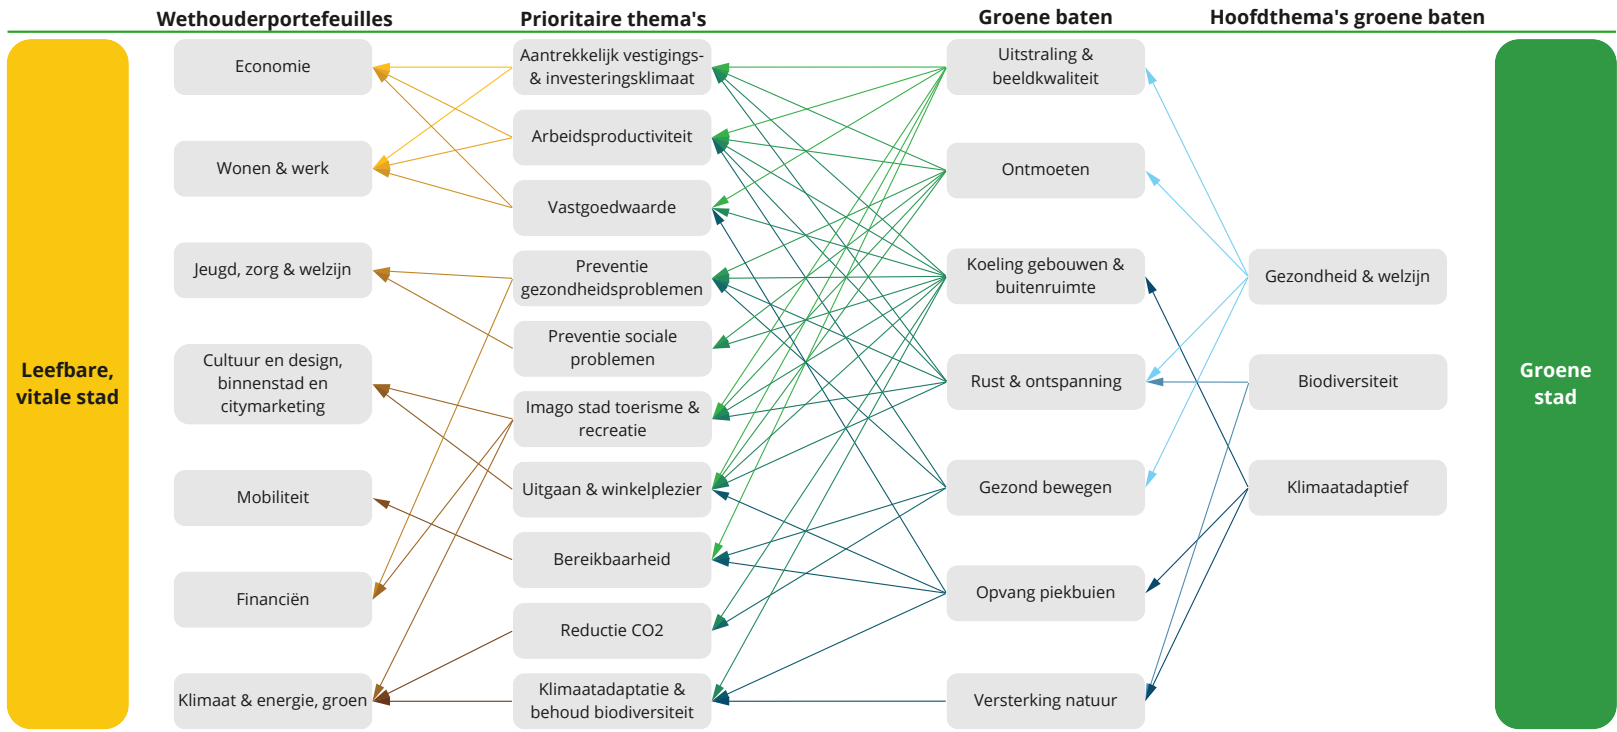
Wethouderportefeuilles

Prioritaire thema's

Groene baten

Hoofdthema's groene baten

Leefbare, vitale stad

Economie

Wonen & werk

Jeugd, zorg & welzijn

Cultuur en design, binnenstad en citymarketing

Mobiliteit

Financiën

Klimaat & energie, groen

Aantrekkelijk vestigings- & investeringsklimaat

Arbeidsproductiviteit

Vastgoedwaarde

Preventie gezondheidsproblemen

Preventie sociale problemen

Imago stad toerisme & recreatie

Uitgaan & winkelplezier

Bereikbaarheid

Reductie CO2

Klimaatadaptatie & behoud biodiversiteit

Uitstraling & beeldkwaliteit

Ontmoeten

Koeling gebouwen & buitenruimte

Rust & ontspanning

Gezond bewegen

Opvang piekbuien

Versterking natuur

Gezondheid & welzijn

Biodiversiteit

Klimaatadaptief

Groene stad